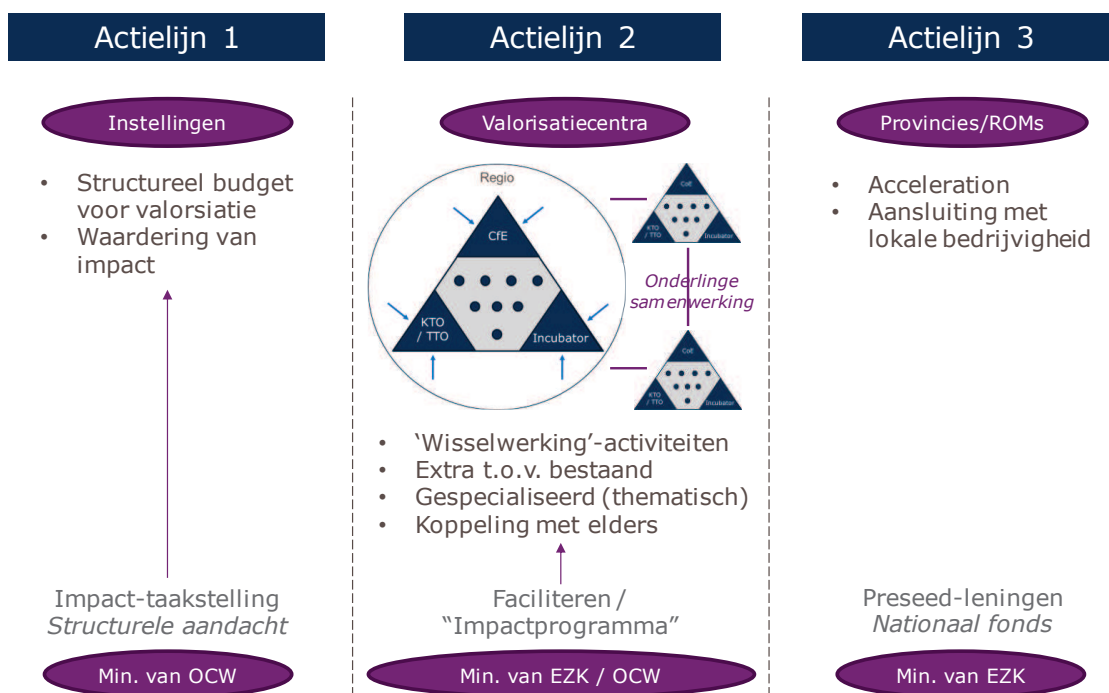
Actielijn 1

Instellingen

- Structureel budget voor valorsiatie
- Waardering van impact

Impact-taakstelling
*Structurele aandacht*

Min. van OCW

Actielijn 2

Valorisatiecentra

Regio

CfE

KTO / TTO

Incubator

CoE

KTO / TTO

Incubator

*Onderlinge samenwerking*

CoE

KTO / TTO

Incubator

- 'Wisselwerking'-activiteiten
- Extra t.o.v. bestaand
- Gespecialiseerd (thematisch)
- Koppeling met elders

Faciliteren /
"Impactprogramma"

Min. van EZK / OCW

Actielijn 3

Provincies/ROMs

- Acceleration
- Aansluiting met lokale bedrijvigheid

Preseed-leningen
*Nationaal fonds*

Min. van EZK